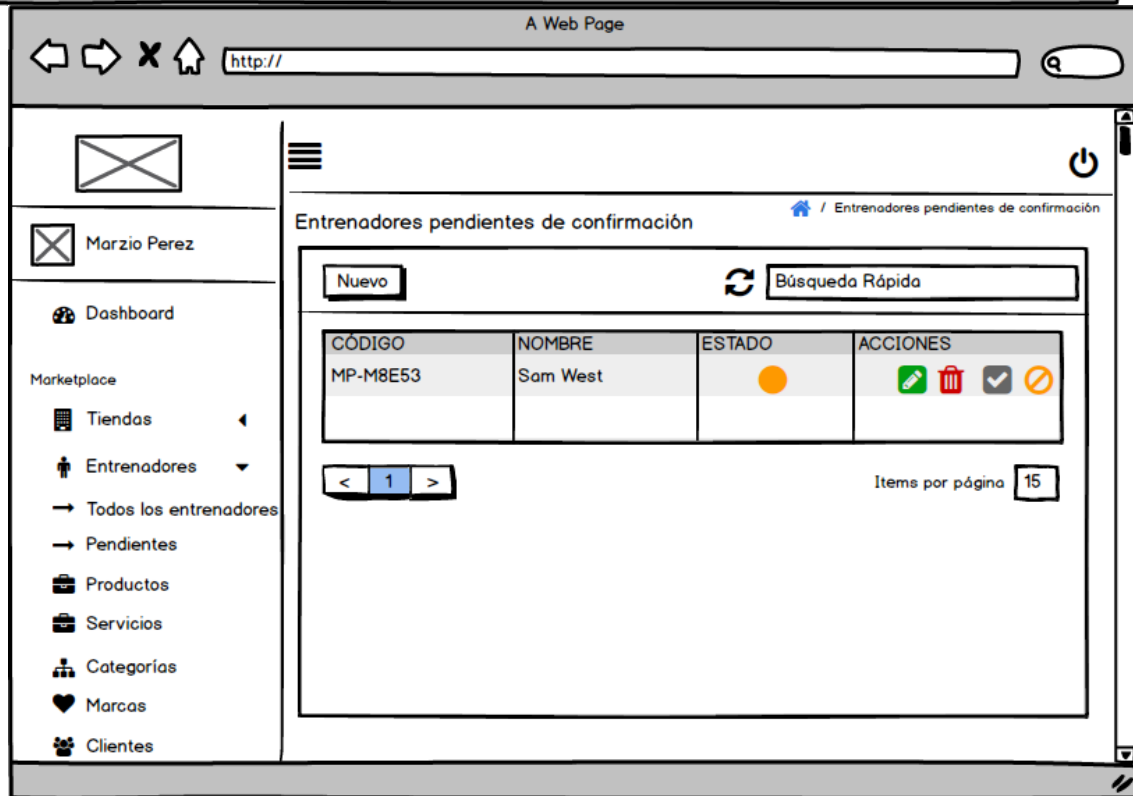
A Web Page

http://

Marzio Perez

Dashboard

Marketplace

Tiendas

Entrenadores

Todos los entrenadores

Pendientes

Productos

Servicios

Categorías

Marcas

Clientes

Entrenadores pendientes de confirmación

/ Entrenadores pendientes de confirmación

Nuevo

Búsqueda Rápida

| CÓDIGO | NOMBRE | ESTADO | ACCIONES |
|---|---|---|---|
| MP-M8E53 | Sam West | | |
| | | | |

< 1 >

Items por página 15